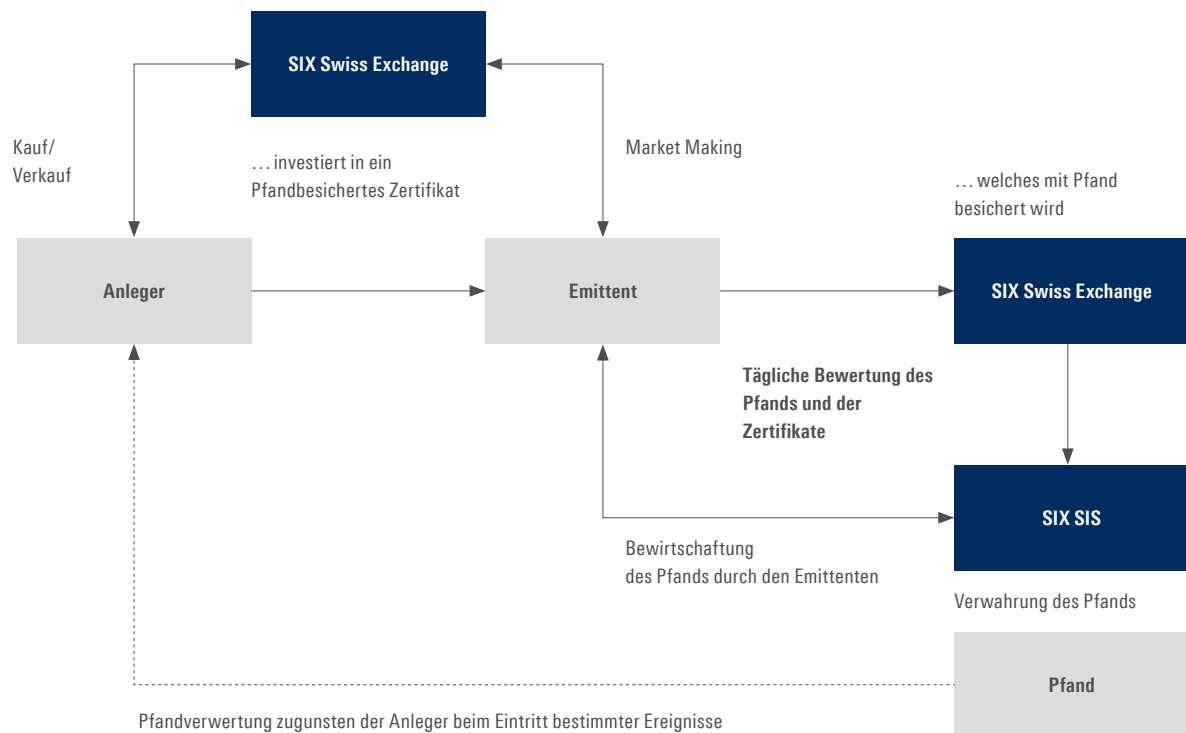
SIX Swiss Exchange

Kauf/
Verkauf

… investiert in ein Pfandbesichertes Zertifikat

Market Making

… welches mit Pfand besichert wird

Anleger

Emittent

SIX Swiss Exchange

Tägliche Bewertung des Pfands und der Zertifikate

SIX SIS

Bewirtschaftung
des Pfands durch den Emittenten

Verwahrung des Pfands

Pfand

Pfandverwertung zugunsten der Anleger beim Eintritt bestimmter Ereignisse